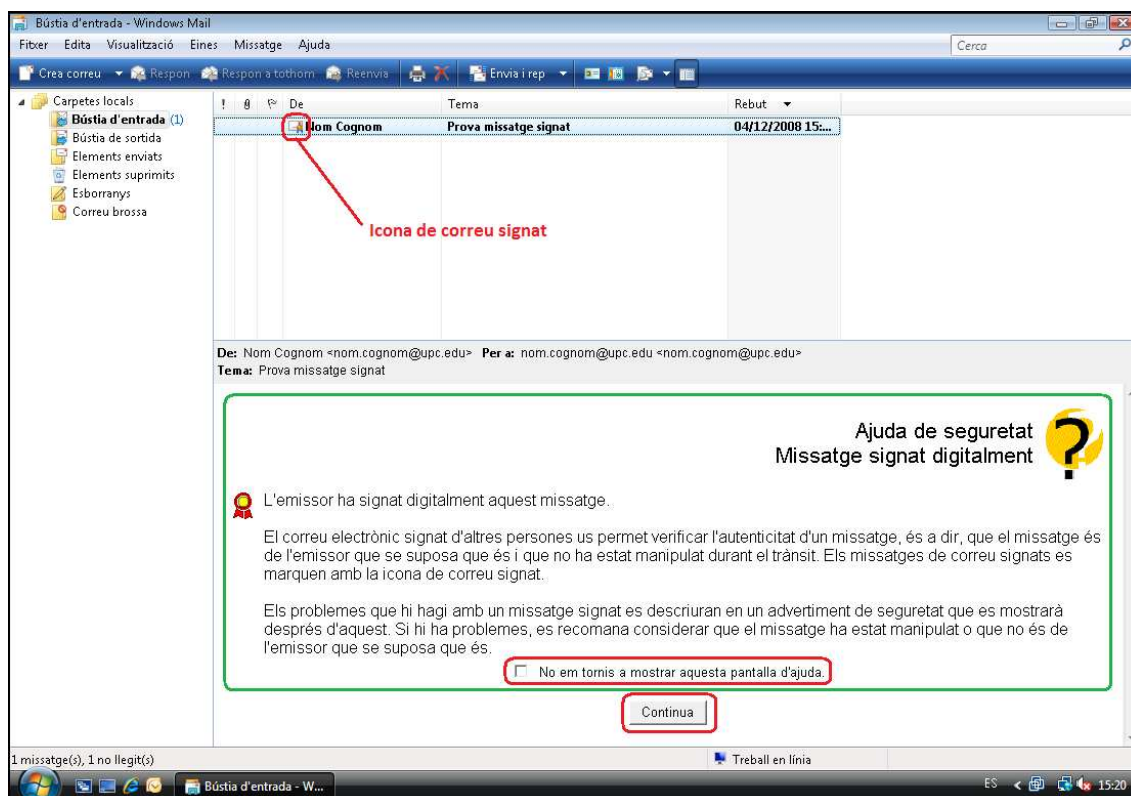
Bústia d'entrada - Windows Mail

Fitxer Edita Visualització Eines Missatge Ajuda

Cerca

Crea correu Respon Respon a tothom Reenvia Envia i rep

Carpetes locals
Bústia d'entrada (1)
Bústia de sortida
Elements enviats
Elements suprimits
Esborranys
Correu brossa

| ! | De | Tema | Rebut |
|---|---|---|---|
| | Nom Cognom | Prova missatge signat | 04/12/2008 15:... |

Icona de correu signat

De: Nom Cognom <nom.cognom@upc.edu> Per a: nom.cognom@upc.edu <nom.cognom@upc.edu>
Tema: Prova missatge signat

Ajuda de seguretat
Missatge signat digitalment

L'emissor ha signat digitalment aquest missatge.

El correu electrònic signat d'altres persones us permet verificar l'autenticitat d'un missatge, és a dir, que el missatge és de l'emissor que se suposa que és i que no ha estat manipulat durant el trànsit. Els missatges de correu signats es marquen amb la icona de correu signat.

Els problemes que hi hagi amb un missatge signat es descriuran en un advertiment de seguretat que es mostrarà després d'aquest. Si hi ha problemes, es recomana considerar que el missatge ha estat manipulat o que no és de l'emissor que se suposa que és.

No em tornis a mostrar aquesta pantalla d'ajuda.

Continua

1 missatge(s), 1 no llegit(s)

Treball en línia

Bústia d'entrada - W...

ES 15:20